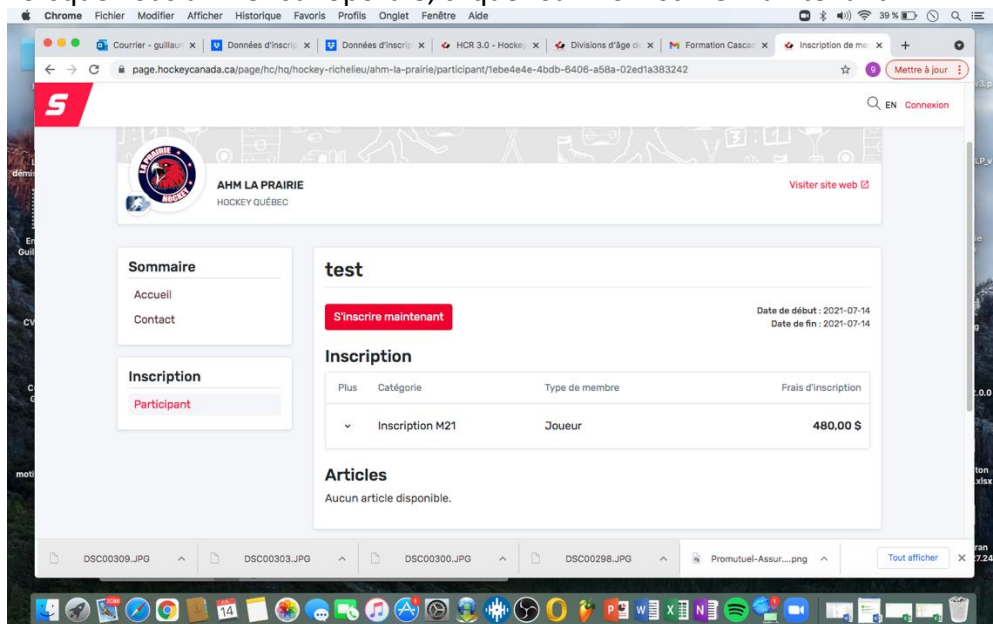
Chrome Fichier Modifier Afficher Historique Favoris Profils Onglet Fenêtre Aide

39 %

Courrier - guillau | Données d'inscri | Données d'inscri | HCR 3.0 - Hockey | Divisions d'âge d | Formation Cascad | Inscription de m | +

page.hockeycanada.ca/page/hc/hq/hockey-richelieu/ahm-la-prairie/participant/1ebe4e4e-4bdb-6406-a58a-02ed1a383242

Mettre à jour

EN Connexion

AHM LA PRAIRIE
HOCKEY QUÉBEC

Visiter site web

Sommaire
Accueil
Contact

Inscription
Participant

test

S'inscrire maintenant

Date de début : 2021-07-14
Date de fin : 2021-07-14

Inscription

| Plus | Catégorie | Type de membre | Frais d'inscription |
|---|---|---|---|
| ⌄ | Inscription M21 | Joueur | 480,00 $ |

Articles
Aucun article disponible.

DSC00309.JPG | DSC00303.JPG | DSC00300.JPG | DSC00298.JPG | Promutuel-Assur....png | Tout afficher